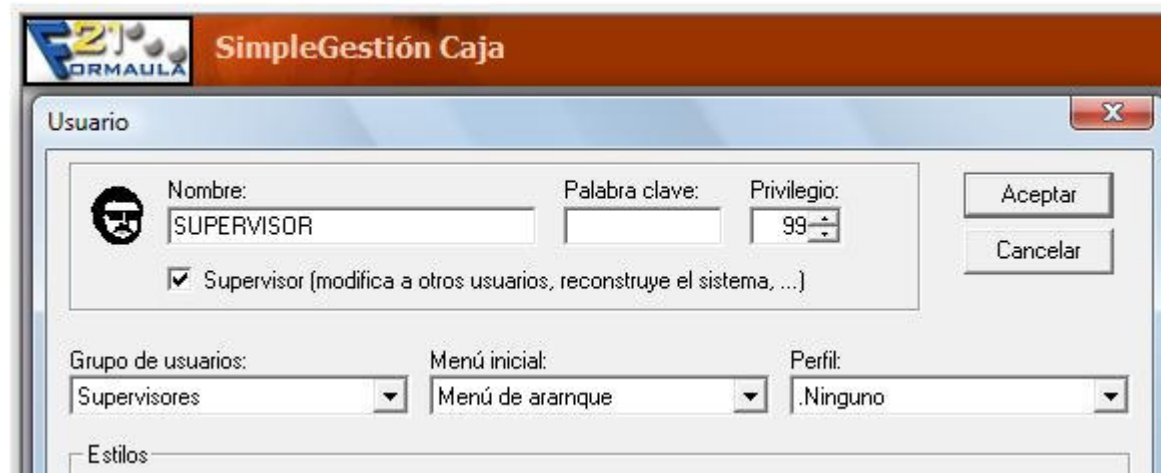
F21 FORMAULA

SimpleGestión Caja

Usuario

X

Nombre:
SUPERVISOR

Palabra clave:

Privilegio:
99

Aceptar

Cancelar

☑ Supervisor (modifica a otros usuarios, reconstruye el sistema, ...)

Grupo de usuarios:
Supervisores

Menú inicial:
Menú de ararnque

Perfil:
.Ninguno

Estilos